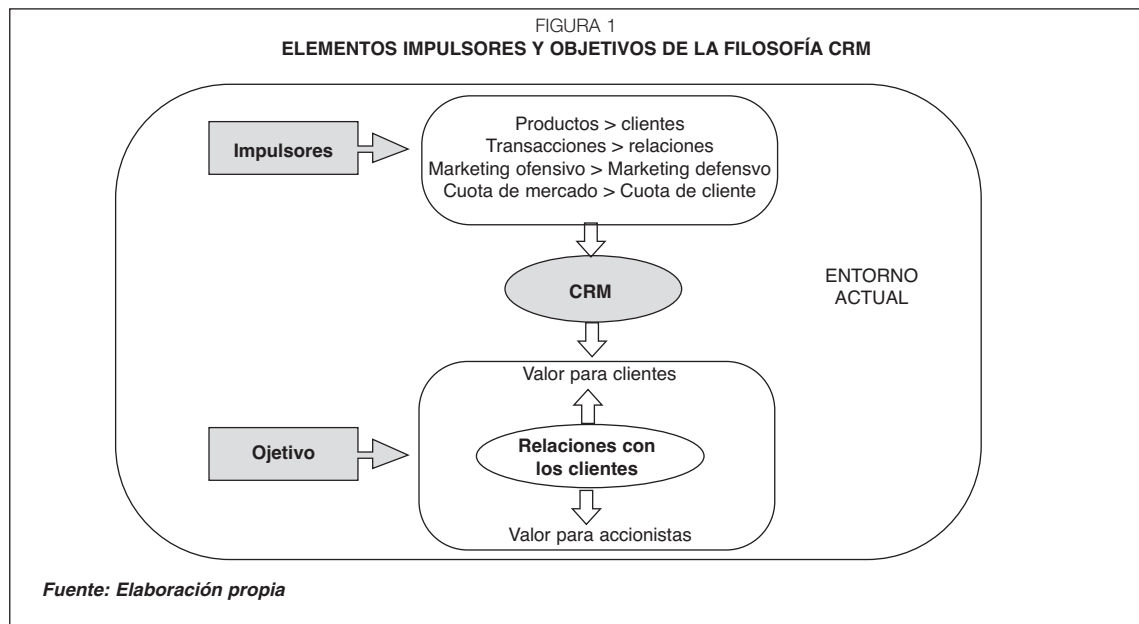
FIGURA 1
ELEMENTOS IMPULSORES Y OBJETIVOS DE LA FILOSOFÍA CRM

Impulsores

Productos > clientes
Transacciones > relaciones
Marketing ofensivo > Marketing defensvo
Cuota de mercado > Cuota de cliente

CRM

ENTORNO ACTUAL

Ojetivo

Valor para clientes

Relaciones con los clientes

Valor para accionistas

Fuente: Elaboración propia